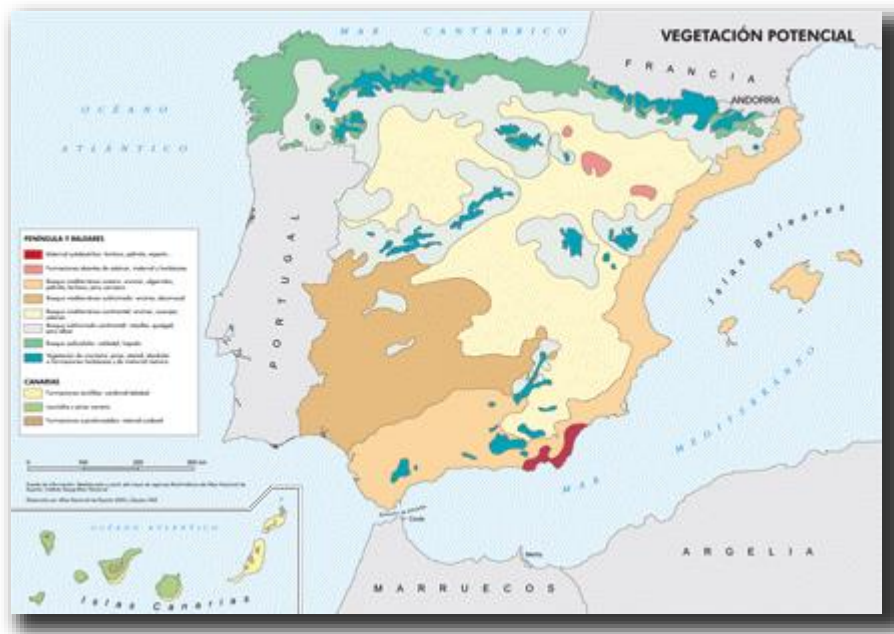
VEGETACIÓN POTENCIAL

MAR CANTÁBRICO

FRANCIA

ANDORRA

OCÉANO ATLÁNTICO

PORTUGAL

Islas Baleares

MAR MEDITERRÁNEO

PENÍNSULA Y BALEARES

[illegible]

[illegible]

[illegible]

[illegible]

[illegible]

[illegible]

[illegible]

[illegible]

CANARIAS

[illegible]

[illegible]

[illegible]

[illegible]

OCÉANO ATLÁNTICO

Islas Canarias

Ceuta

Melilla

MARRUECOS

ARGELIA